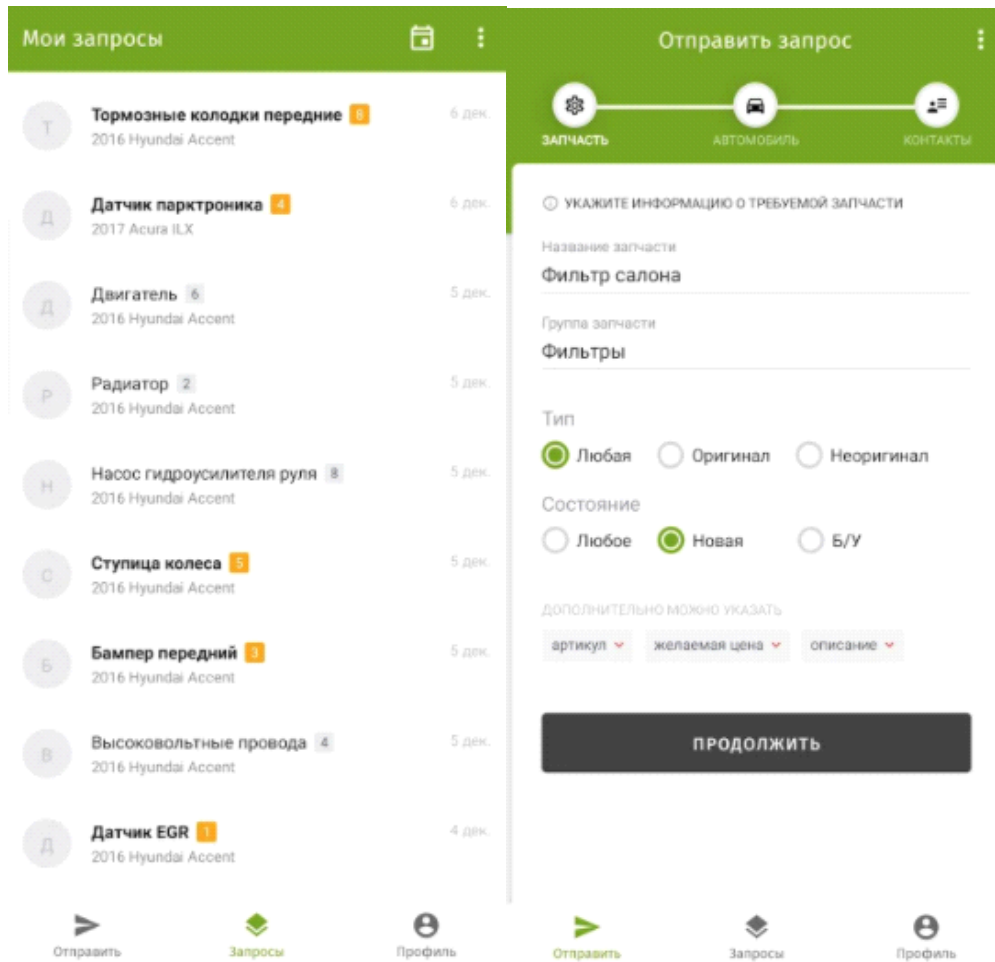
Мои запросы

Т
Тормозные колодки передние 8
2016 Hyundai Accent
6 дек.

Д
Датчик парктроника 4
2017 Acura ILX
6 дек.

Д
Двигатель 6
2016 Hyundai Accent
5 дек.

Р
Радиатор 2
2016 Hyundai Accent
5 дек.

Н
Насос гидроусилителя руля 8
2016 Hyundai Accent
5 дек.

С
Ступица колеса 5
2016 Hyundai Accent
5 дек.

Б
Бампер передний 3
2016 Hyundai Accent
5 дек.

В
Высоковольтные провода 4
2016 Hyundai Accent
5 дек.

Д
Датчик EGR 1
2016 Hyundai Accent
4 дек.

Отправить
Запросы
Профиль

Отправить запрос

ЗАПЧАСТЬ
АВТОМОБИЛЬ
КОНТАКТЫ

УКАЖИТЕ ИНФОРМАЦИЮ О ТРЕБУЕМОЙ ЗАПЧАСТИ

Название запчасти
Фильтр салона

Группа запчасти
Фильтры

Тип
Любая
Оригинал
Неоригинал

Состояние
Любое
Новая
Б/У

ДОПОЛНИТЕЛЬНО МОЖНО УКАЗАТЬ
артикул
желаемая цена
описание

ПРОДОЛЖИТЬ

Отправить
Запросы
Профиль